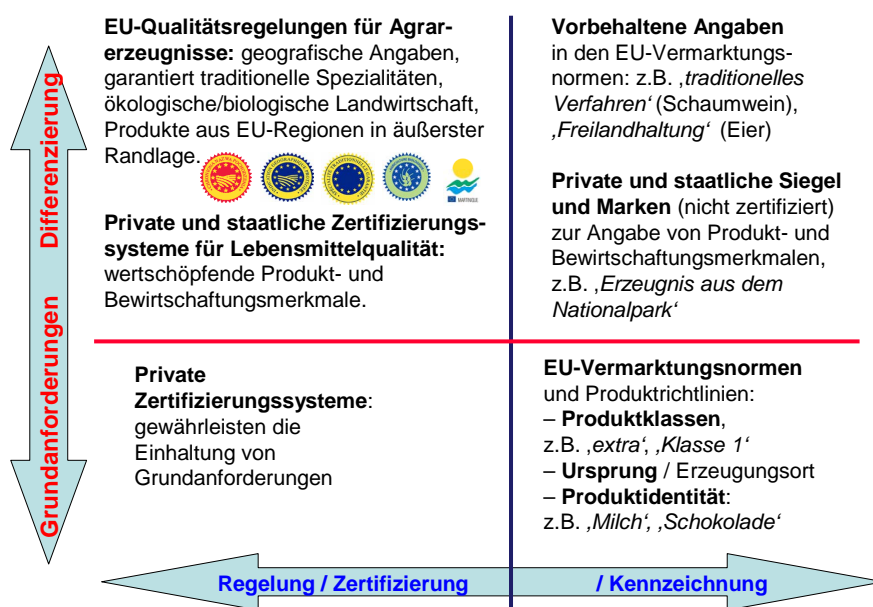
Differenzierung

Grundanforderungen

**EU-Qualitätsregelungen für Agrarerzeugnisse:** geografische Angaben, garantiert traditionelle Spezialitäten, ökologische/biologische Landwirtschaft, Produkte aus EU-Regionen in äußerster Randlage.

**Private und staatliche Zertifizierungssysteme für Lebensmittelqualität:** wertschöpfende Produkt- und Bewirtschaftungsmerkmale.

**Vorbehaltene Angaben** in den EU-Vermarktungsnormen: z.B. ‚*traditionelles Verfahren*' (Schaumwein), ‚*Freilandhaltung*' (Eier)

**Private und staatliche Siegel und Marken** (nicht zertifiziert) zur Angabe von Produkt- und Bewirtschaftungsmerkmalen, z.B. ‚*Erzeugnis aus dem Nationalpark*'

**Private Zertifizierungssysteme**: gewährleisten die Einhaltung von Grundanforderungen

**EU-Vermarktungsnormen** und Produktrichtlinien:
– **Produktklassen**, z.B. ‚*extra*', ‚*Klasse 1*'
– **Ursprung** / Erzeugungsort
– **Produktidentität**: z.B. ‚*Milch*', ‚*Schokolade*'

Regelung / Zertifizierung / Kennzeichnung